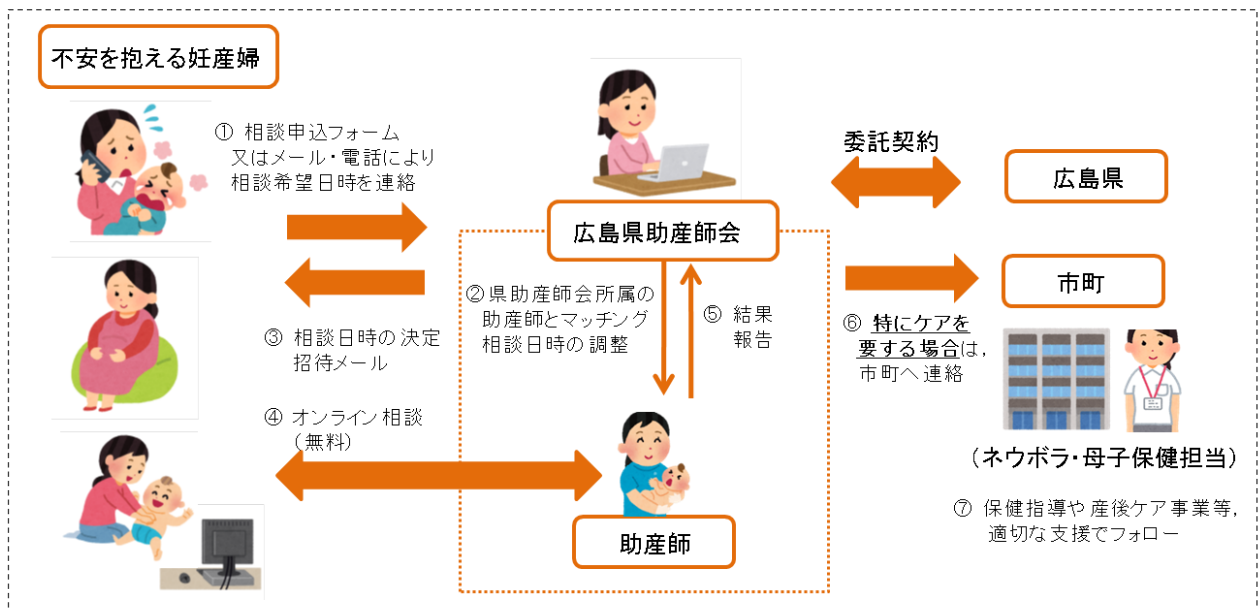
不安を抱える妊産婦

① 相談申込フォーム
又はメール・電話により
相談希望日時を連絡

③ 相談日時の決定
招待メール

④ オンライン相談
（無料）

委託契約

広島県

広島県助産師会

②県助産師会所属の
助産師とマッチング
相談日時の調整

⑤ 結果
報告

助産師

市町

⑥ 特にケアを要する場合は，
市町へ連絡

（ネウボラ・母子保健担当）

⑦ 保健指導や産後ケア事業等，
適切な支援でフォロー